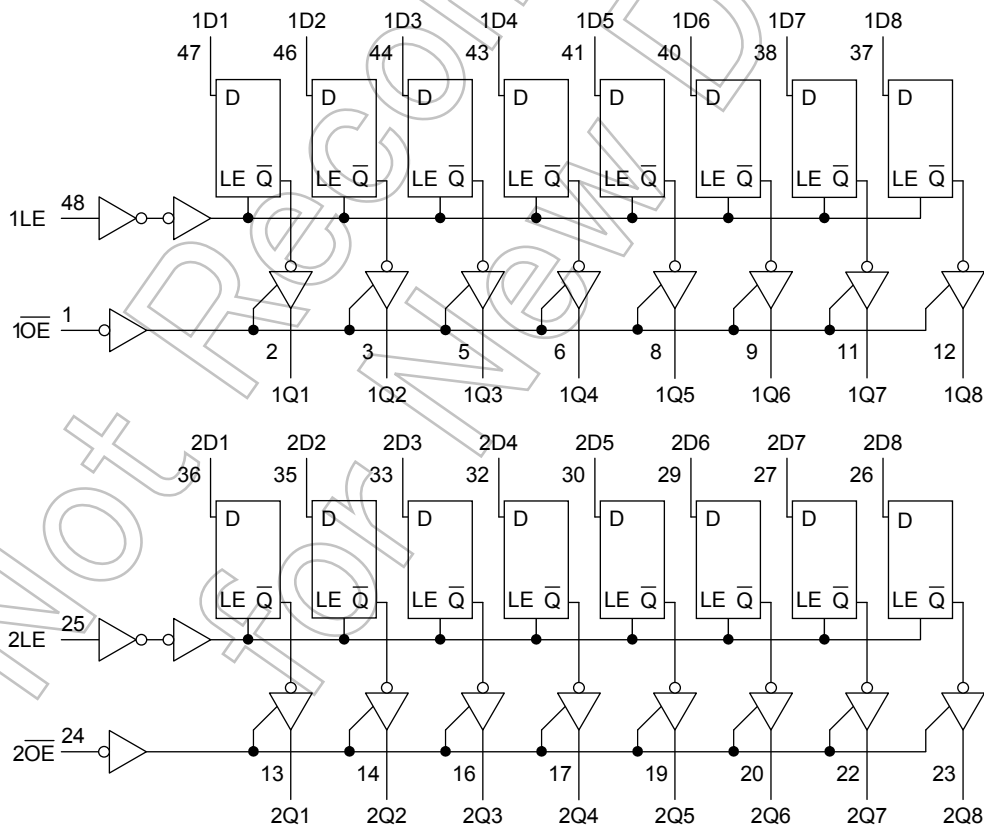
1D1 1D2 1D3 1D4 1D5 1D6 1D7 1D8
47 46 44 43 41 40 38 37

D D D D D D D D

LE $\overline{Q}$ LE $\overline{Q}$ LE $\overline{Q}$ LE $\overline{Q}$ LE $\overline{Q}$ LE $\overline{Q}$ LE $\overline{Q}$ LE $\overline{Q}$

1LE 48

$1\overline{OE}$ 1

2 3 5 6 8 9 11 12

1Q1 1Q2 1Q3 1Q4 1Q5 1Q6 1Q7 1Q8

2D1 2D2 2D3 2D4 2D5 2D6 2D7 2D8
36 35 33 32 30 29 27 26

D D D D D D D D

LE $\overline{Q}$ LE $\overline{Q}$ LE $\overline{Q}$ LE $\overline{Q}$ LE $\overline{Q}$ LE $\overline{Q}$ LE $\overline{Q}$ LE $\overline{Q}$

2LE 25

$2\overline{OE}$ 24

13 14 16 17 19 20 22 23

2Q1 2Q2 2Q3 2Q4 2Q5 2Q6 2Q7 2Q8

Not Recommended For New Design